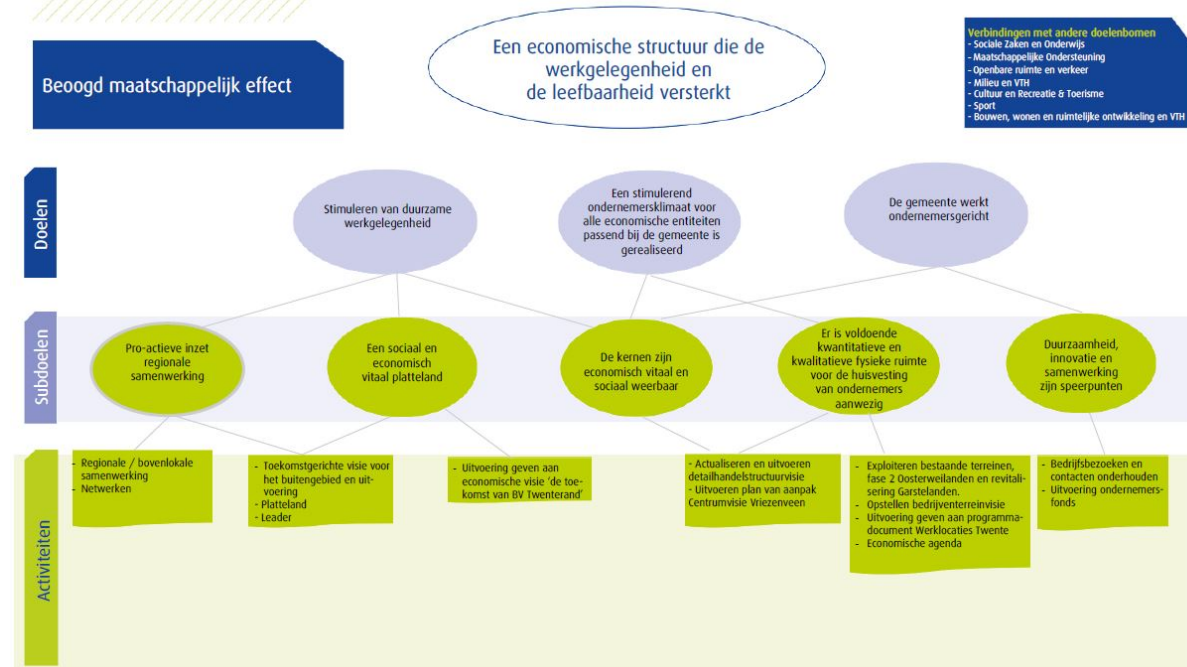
Beoogd maatschappelijk effect

Een economische structuur die de werkgelegenheid en de leefbaarheid versterkt

Verbindingen met andere doelenbomen
- Sociale Zaken en Onderwijs
- Maatschappelijke Ondersteuning
- Openbare ruimte en verkeer
- Milieu en VTH
- Cultuur en Recreatie & Toerisme
- Sport
- Bouwen, wonen en ruimtelijke ontwikkeling en VTH

Doelen

Stimuleren van duurzame werkgelegenheid

Een stimulerend ondernemersklimaat voor alle economische entiteiten passend bij de gemeente is gerealiseerd

De gemeente werkt ondernemersgericht

Subdoelen

Pro-actieve inzet regionale samenwerking

Een sociaal en economisch vitaal platteland

De kernen zijn economisch vitaal en sociaal weerbaar

Er is voldoende kwantitatieve en kwalitatieve fysieke ruimte voor de huisvesting van ondernemers aanwezig

Duurzaamheid, innovatie en samenwerking zijn speerpunten

Activiteiten

- Regionale / bovenlokale samenwerking
- Netwerken

- Toekomstgerichte visie voor het buitengebied en uitvoering
- Platteland
- Leader

- Uitvoering geven aan economische visie 'de toekomst van BV Twenterand'

- Actualiseren en uitvoeren detailhandelstructuurvisie
- Uitvoeren plan van aanpak Centrumvisie Vriezenveen

- Exploiteren bestaande terreinen, fase 2 Oosterweilanden en revitalisering Garstelanden.
- Opstellen bedrijventerreinvisie
- Uitvoering geven aan programmadocument Werklocaties Twente
- Economische agenda

- Bedrijfsbezoeken en contacten onderhouden
- Uitvoering ondernemersfonds